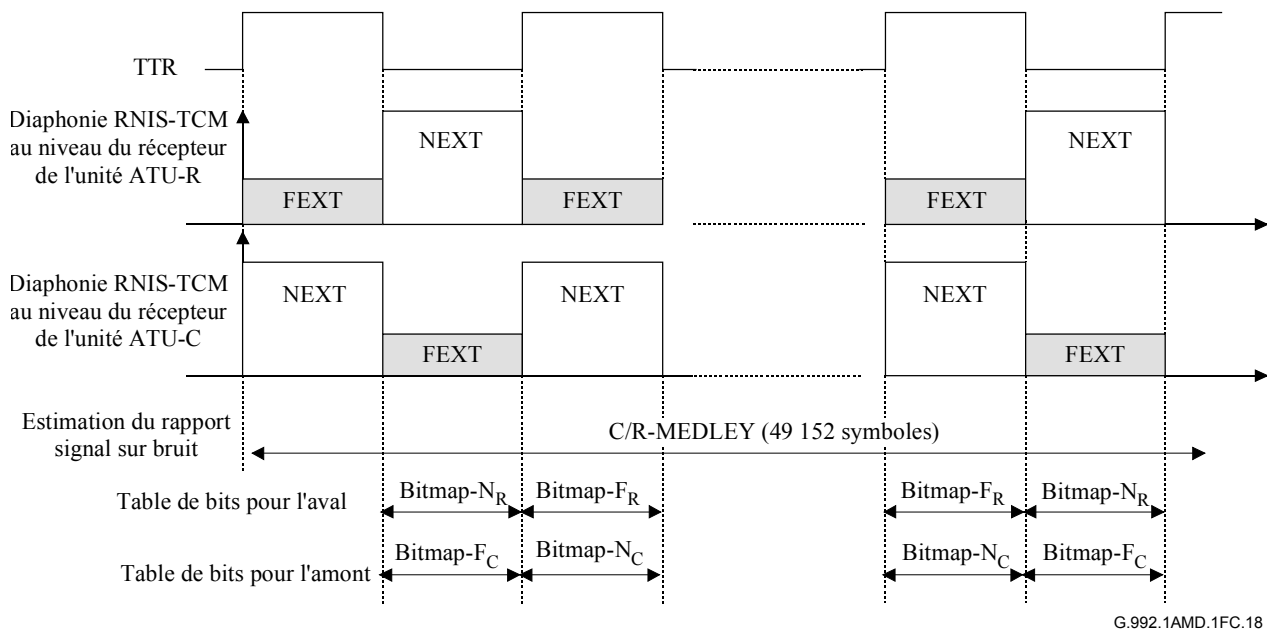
TTR

Diaphonie RNIS-TCM au niveau du récepteur de l'unité ATU-R

NEXT

NEXT

FEXT

FEXT

FEXT

Diaphonie RNIS-TCM au niveau du récepteur de l'unité ATU-C

NEXT

NEXT

NEXT

FEXT

FEXT

Estimation du rapport signal sur bruit

C/R-MEDLEY (49 152 symboles)

Table de bits pour l'aval

Bitmap-$N_R$

Bitmap-$F_R$

Bitmap-$F_R$

Bitmap-$N_R$

Table de bits pour l'amont

Bitmap-$F_C$

Bitmap-$N_C$

Bitmap-$N_C$

Bitmap-$F_C$

G.992.1AMD.1FC.18